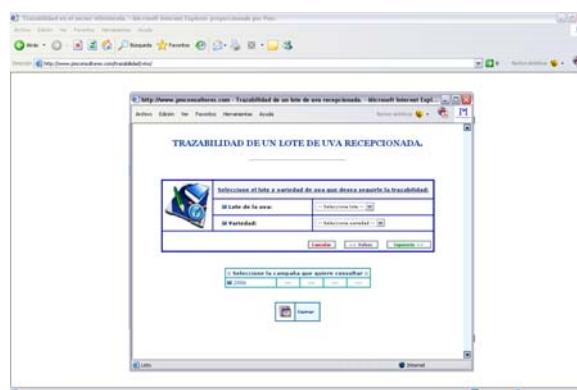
Trazabilidad en el sector vitivinícola - Microsoft Internet Explorer proporcionado por Pixe

Archivo Edición Ver Favoritos Herramientas Ayuda

Atrás Búsqueda Favoritos

Dirección http://www.gmconsultores.com/trazabilidad/vino/

http://www.gmconsultores.com - Trazabilidad de un lote de uva recepcionada. - Microsoft Internet Expl...

Archivo Edición Ver Favoritos Herramientas Ayuda

TRAZABILIDAD DE UN LOTE DE UVA RECEPCIONADA.

Seleccione el lote y variedad de uva que desea seguirle la trazabilidad:

Lote de la uva: -- Seleccione lote --

Variedad: -- Seleccione variedad --

Cancelar << Volver Siguiente >>

Seleccione la campaña que quiere consultar

2006

Imprimir

Listo

Internet